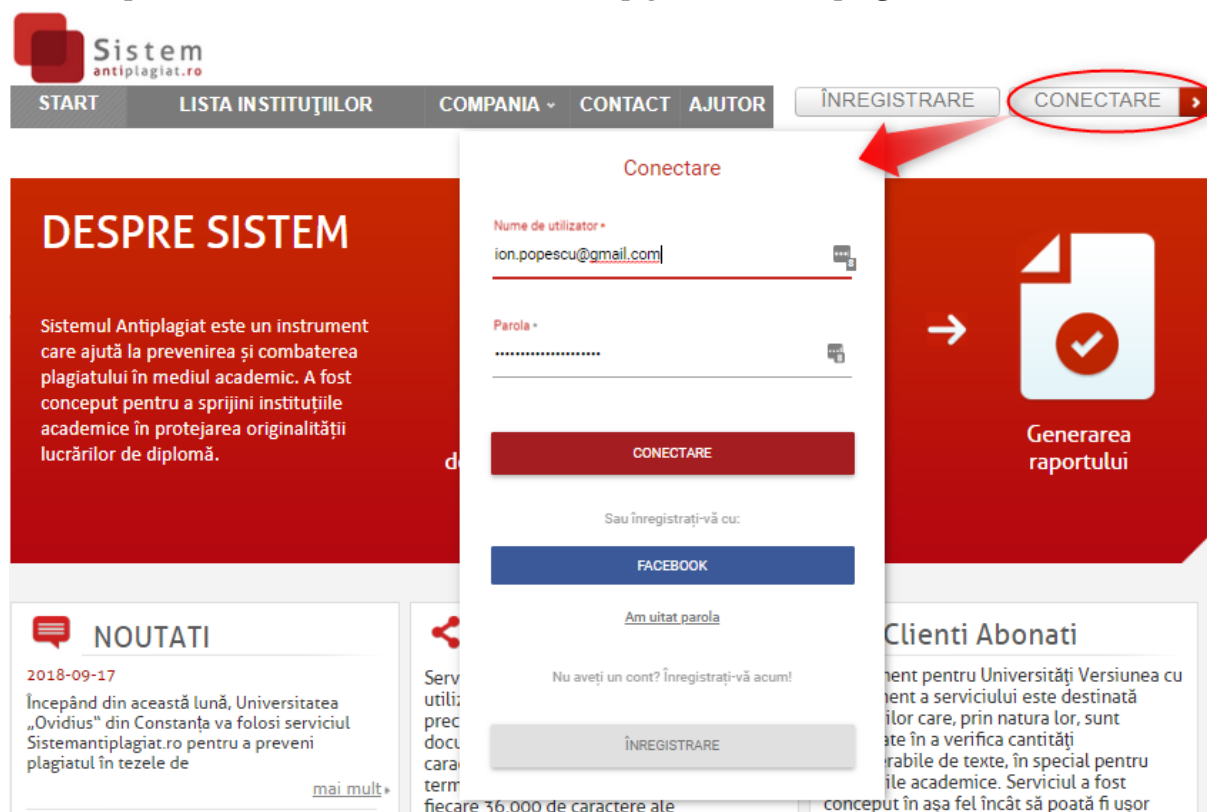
Sistem
antiplagiat.ro

START LISTA INSTITUŢIILOR COMPANIA CONTACT AJUTOR ÎNREGISTRARE CONECTARE

DESPRE SISTEM

Sistemul Antiplagiat este un instrument care ajută la prevenirea și combaterea plagiatului în mediul academic. A fost conceput pentru a sprijini instituțiile academice în protejarea originalității lucrărilor de diplomă.

d

Generarea raportului

Conectare

Nume de utilizator *
ion.popescu@gmail.com

Parola *
••••••••••••••••••••

CONECTARE

Sau înregistrați-vă cu:

FACEBOOK

Am uitat parola

Nu aveți un cont? Înregistrați-vă acum!

ÎNREGISTRARE

NOUTATI

2018-09-17
Începând din această lună, Universitatea „Ovidius" din Constanța va folosi serviciul Sistemantiplagiat.ro pentru a preveni plagiatul în tezele de

mai mult

Serv
utiliz
prec
docu
carac
term
fiecare 36 000 de caractere ale

Clienti Abonati

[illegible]ment pentru Universități Versiunea cu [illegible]ment a serviciului este destinată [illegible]ilor care, prin natura lor, sunt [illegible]ate în a verifica cantități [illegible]rabile de texte, în special pentru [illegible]ile academice. Serviciul a fost conceput în așa fel încât să poată fi ușor